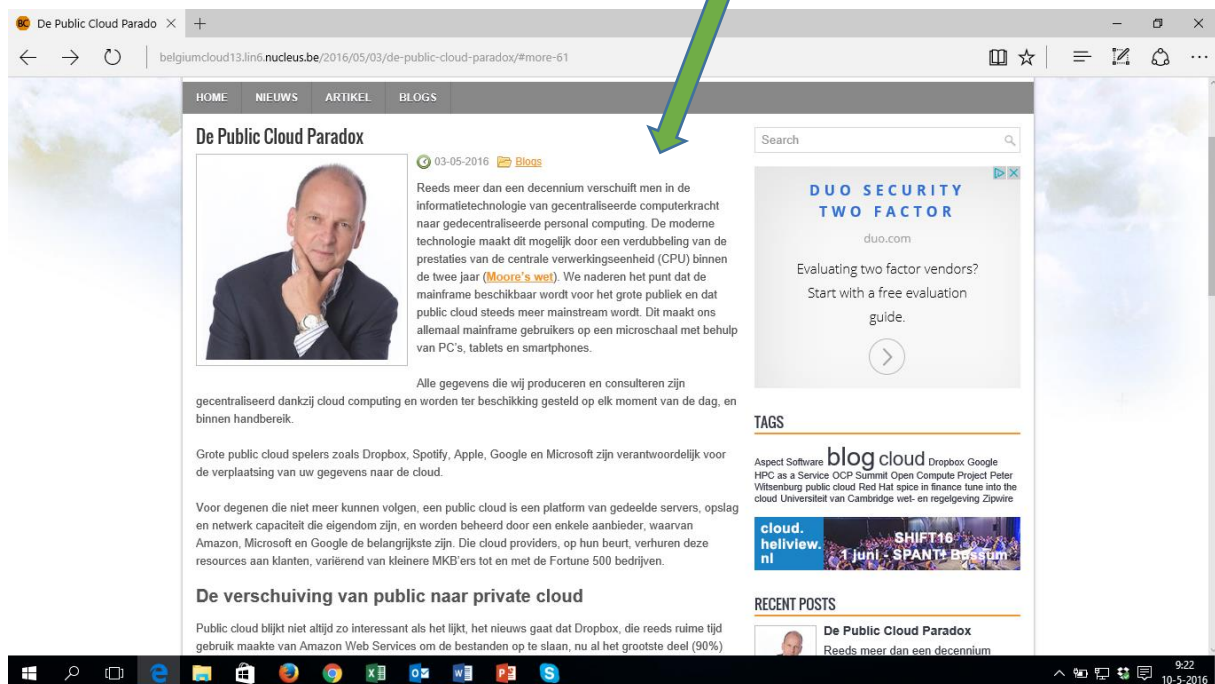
De Public Cloud Parado ×

belgiumcloud13.lin6.nucleus.be/2016/05/03/de-public-cloud-paradox/#more-61

HOME NIEUWS ARTIKEL BLOGS

De Public Cloud Paradox

03-05-2016 Blogs

Reeds meer dan een decennium verschuift men in de informatietechnologie van gecentraliseerde computerkracht naar gedecentraliseerde personal computing. De moderne technologie maakt dit mogelijk door een verdubbeling van de prestaties van de centrale verwerkingseenheid (CPU) binnen de twee jaar (Moore's wet). We naderen het punt dat de mainframe beschikbaar wordt voor het grote publiek en dat public cloud steeds meer mainstream wordt. Dit maakt ons allemaal mainframe gebruikers op een microschaal met behulp van PC's, tablets en smartphones.

Alle gegevens die wij produceren en consulteren zijn gecentraliseerd dankzij cloud computing en worden ter beschikking gesteld op elk moment van de dag, en binnen handbereik.

Grote public cloud spelers zoals Dropbox, Spotify, Apple, Google en Microsoft zijn verantwoordelijk voor de verplaatsing van uw gegevens naar de cloud.

Voor degenen die niet meer kunnen volgen, een public cloud is een platform van gedeelde servers, opslag en netwerk capaciteit die eigendom zijn, en worden beheerd door een enkele aanbieder, waarvan Amazon, Microsoft en Google de belangrijkste zijn. Die cloud providers, op hun beurt, verhuren deze resources aan klanten, variërend van kleinere MKB'ers tot en met de Fortune 500 bedrijven.

De verschuiving van public naar private cloud

Public cloud blijkt niet altijd zo interessant als het lijkt, het nieuws gaat dat Dropbox, die reeds ruime tijd gebruik maakte van Amazon Web Services om de bestanden op te slaan, nu al het grootste deel (90%)

Search

DUO SECURITY TWO FACTOR
duo.com
Evaluating two factor vendors? Start with a free evaluation guide.

TAGS

Aspect Software blog cloud Dropbox Google HPC as a Service OCP Summit Open Compute Project Peter Witsenburg public cloud Red Hat spice in finance tune into the cloud Universiteit van Cambridge wet- en regelgeving Zipwire

cloud. heliview. nl SHIFT16 1 juni - SPANT! Bussum

RECENT POSTS

De Public Cloud Paradox
Reeds meer dan een decennium

9:22
10-5-2016